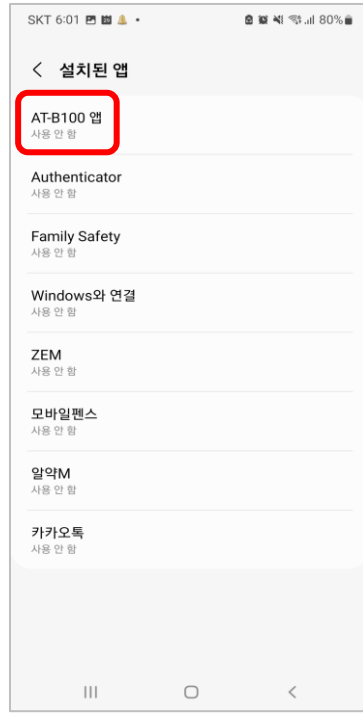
SKT 6:01 80%

< 설치된 앱

AT-B100 앱
사용 안 함

Authenticator
사용 안 함

Family Safety
사용 안 함

Windows와 연결
사용 안 함

ZEM
사용 안 함

모바일펜스
사용 안 함

알약M
사용 안 함

카카오톡
사용 안 함